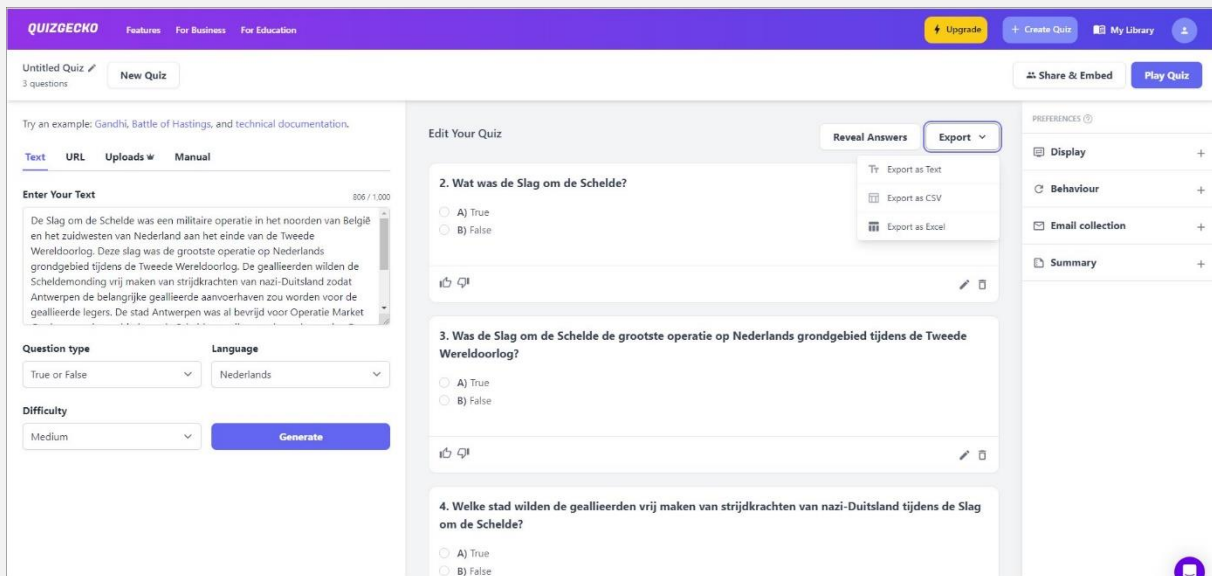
QUIZGECKO Features For Business For Education

Upgrade + Create Quiz My Library

Untitled Quiz
3 questions

New Quiz

Share & Embed Play Quiz

Try an example: Gandhi, Battle of Hastings, and technical documentation.

Text URL Uploads Manual

Enter Your Text 806 / 1,000

De Slag om de Schelde was een militaire operatie in het noorden van België en het zuidwesten van Nederland aan het einde van de Tweede Wereldoorlog. Deze slag was de grootste operatie op Nederlands grondgebied tijdens de Tweede Wereldoorlog. De geallieerden wilden de Scheldemonding vrij maken van strijdkrachten van nazi-Duitsland zodat Antwerpen de belangrijke geallieerde aanvoerhaven zou worden voor de geallieerde legers. De stad Antwerpen was al bevrijd voor Operatie Market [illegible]

Question type
True or False

Language
Nederlands

Difficulty
Medium

Generate

Edit Your Quiz

Reveal Answers Export

Export as Text
Export as CSV
Export as Excel

2. Wat was de Slag om de Schelde?
A) True
B) False

3. Was de Slag om de Schelde de grootste operatie op Nederlands grondgebied tijdens de Tweede Wereldoorlog?
A) True
B) False

4. Welke stad wilden de geallieerden vrij maken van strijdkrachten van nazi-Duitsland tijdens de Slag om de Schelde?
A) True
B) False

PREFERENCES
Display +
Behaviour +
Email collection +
Summary +